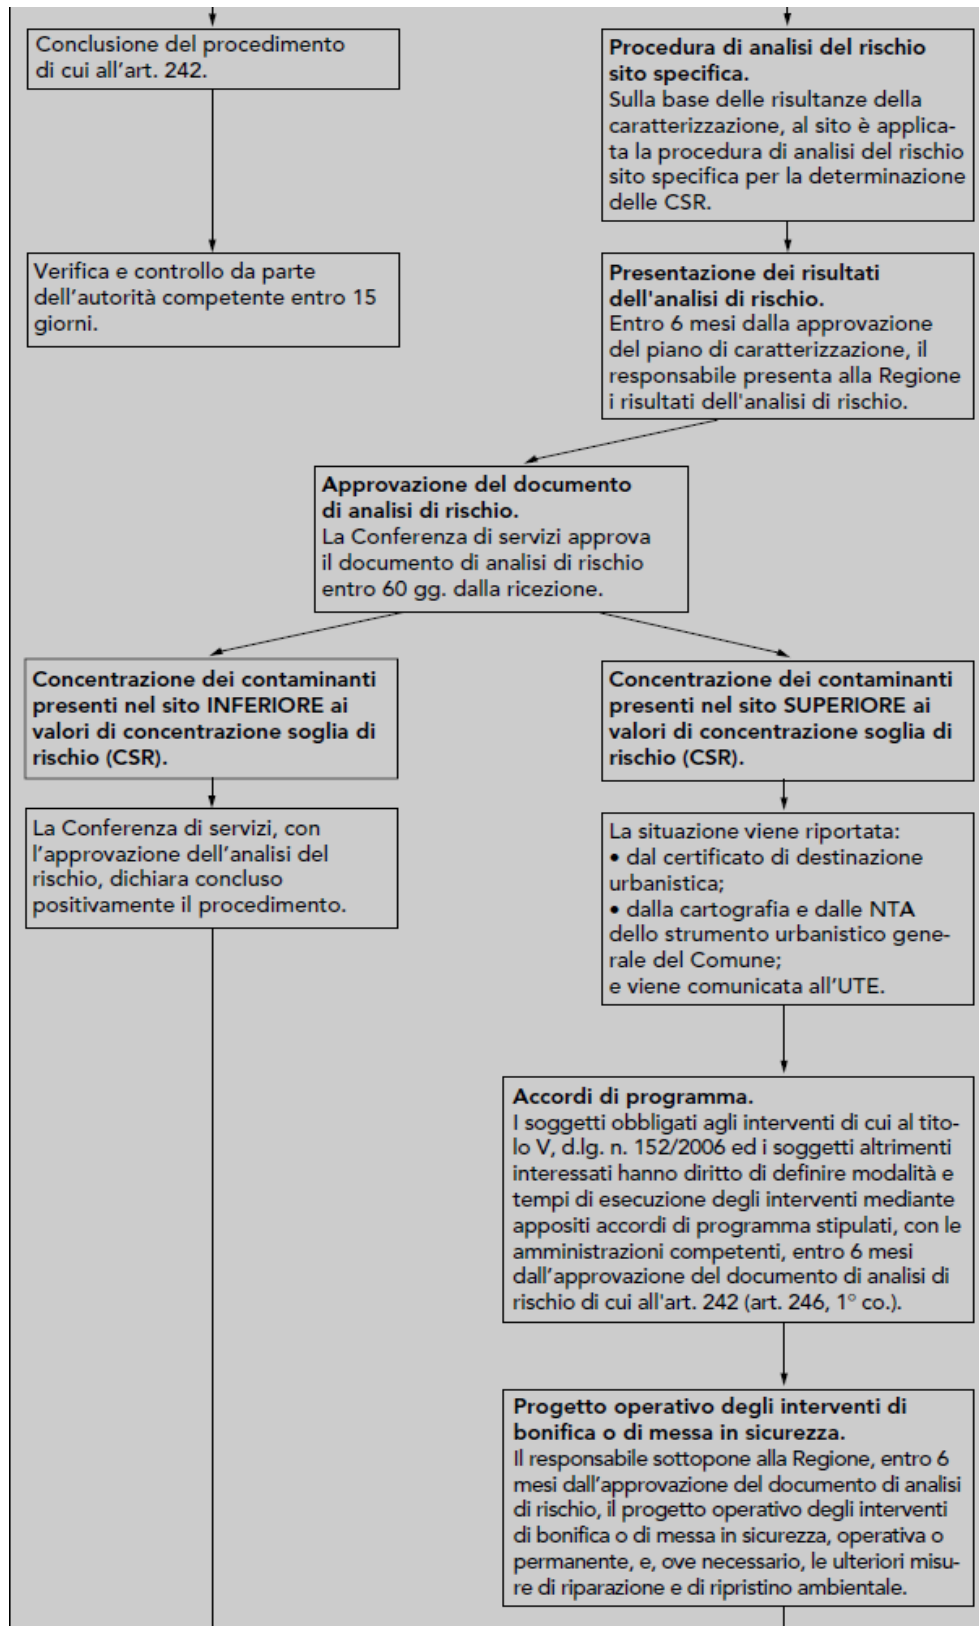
Conclusione del procedimento di cui all’art. 242.

Verifica e controllo da parte dell’autorità competente entro 15 giorni.

**Procedura di analisi del rischio sito specifica.**
Sulla base delle risultanze della caratterizzazione, al sito è applicata la procedura di analisi del rischio sito specifica per la determinazione delle CSR.

**Presentazione dei risultati dell'analisi di rischio.**
Entro 6 mesi dalla approvazione del piano di caratterizzazione, il responsabile presenta alla Regione i risultati dell'analisi di rischio.

**Approvazione del documento di analisi di rischio.**
La Conferenza di servizi approva il documento di analisi di rischio entro 60 gg. dalla ricezione.

**Concentrazione dei contaminanti presenti nel sito INFERIORE ai valori di concentrazione soglia di rischio (CSR).**

La Conferenza di servizi, con l’approvazione dell’analisi del rischio, dichiara concluso positivamente il procedimento.

**Concentrazione dei contaminanti presenti nel sito SUPERIORE ai valori di concentrazione soglia di rischio (CSR).**

La situazione viene riportata:
• dal certificato di destinazione urbanistica;
• dalla cartografia e dalle NTA dello strumento urbanistico generale del Comune;
e viene comunicata all’UTE.

**Accordi di programma.**
I soggetti obbligati agli interventi di cui al titolo V, d.lg. n. 152/2006 ed i soggetti altrimenti interessati hanno diritto di definire modalità e tempi di esecuzione degli interventi mediante appositi accordi di programma stipulati, con le amministrazioni competenti, entro 6 mesi dall’approvazione del documento di analisi di rischio di cui all'art. 242 (art. 246, 1° co.).

**Progetto operativo degli interventi di bonifica o di messa in sicurezza.**
Il responsabile sottopone alla Regione, entro 6 mesi dall’approvazione del documento di analisi di rischio, il progetto operativo degli interventi di bonifica o di messa in sicurezza, operativa o permanente, e, ove necessario, le ulteriori misure di riparazione e di ripristino ambientale.